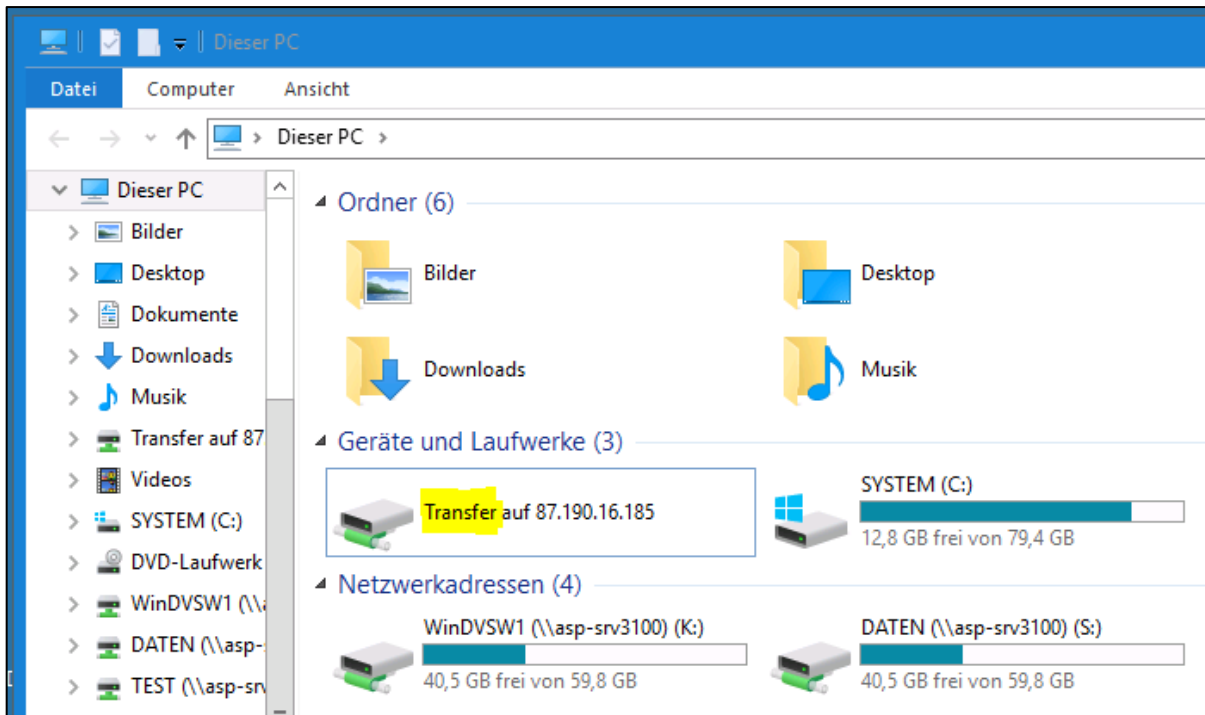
Dieser PC

Datei
Computer
Ansicht

Dieser PC >

Dieser PC
Bilder
Desktop
Dokumente
Downloads
Musik
Transfer auf 87
Videos
SYSTEM (C:)
DVD-Laufwerk
WinDVSW1 (\\a
DATEN (\\asp-
TEST (\\asp-srv

Ordner (6)

Bilder
Desktop
Downloads
Musik

Geräte und Laufwerke (3)

Transfer auf 87.190.16.185
SYSTEM (C:)
12,8 GB frei von 79,4 GB

Netzwerkadressen (4)

WinDVSW1 (\\asp-srv3100) (K:)
40,5 GB frei von 59,8 GB
DATEN (\\asp-srv3100) (S:)
40,5 GB frei von 59,8 GB